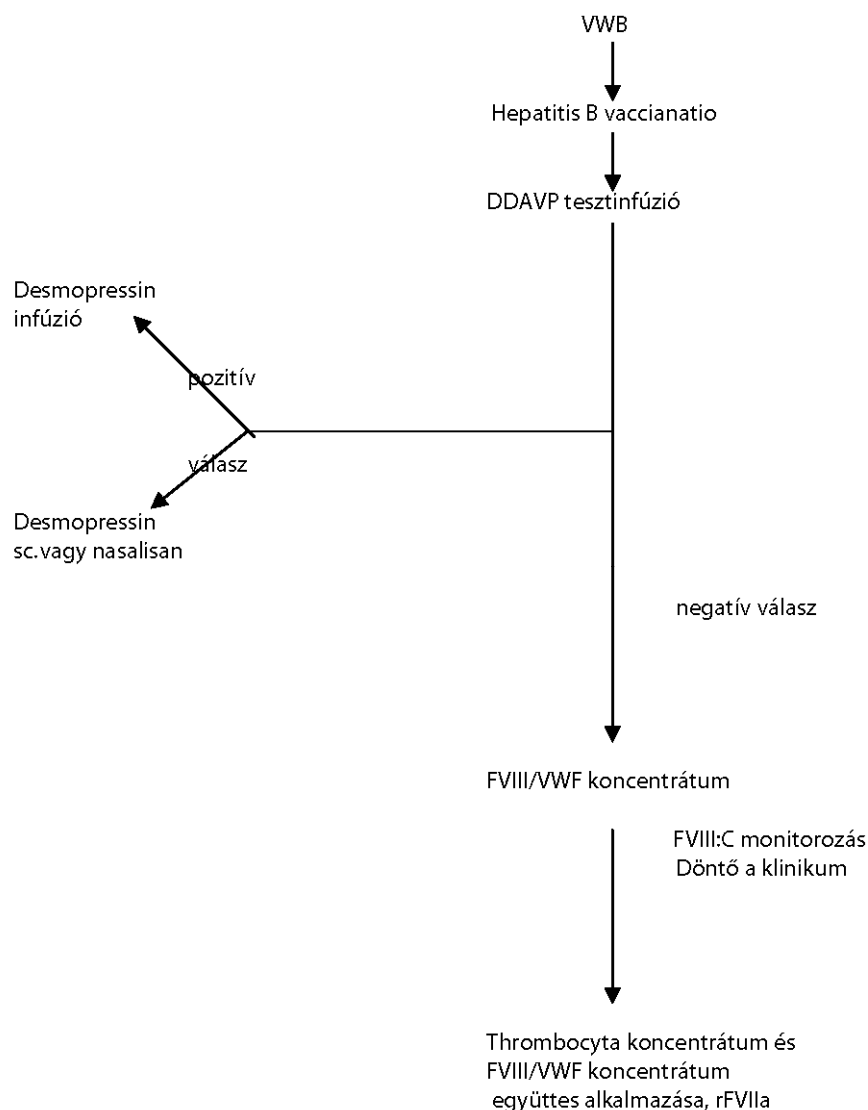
VWB

Hepatitis B vaccianatio

DDAVP tesztinfúzió

Desmopressin infúzió

pozitív

válasz

Desmopressin sc.vagy nasalisan

negatív válasz

FVIII/VWF koncentrátum

FVIII:C monitorozás
Döntő a klinikum

Thrombocyta koncentrátum és FVIII/VWF koncentrátum együttes alkalmazása, rFVIIa